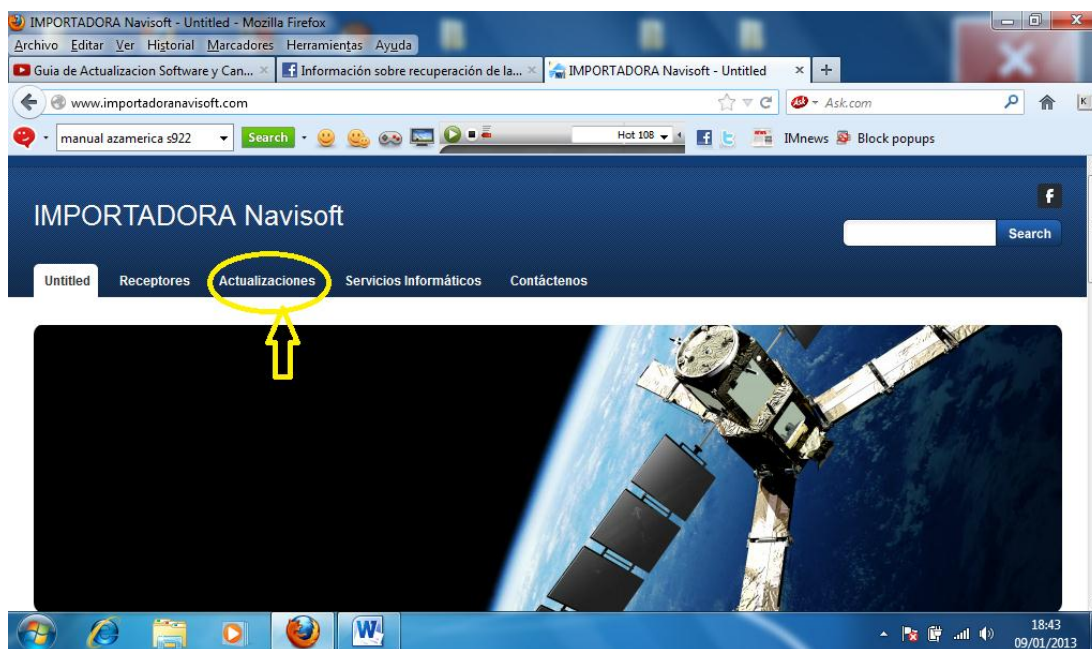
IMPORTADORA Navisoft - Untitled - Mozilla Firefox

Archivo Editar Ver Historial Marcadores Herramientas Ayuda

Guia de Actualizacion Software y Can... ×
Información sobre recuperación de la... ×
IMPORTADORA Navisoft - Untitled ×
+

www.importadoranavisoft.com

Ask.com

K

manual azamerica s922 Search

Hot 108

IMnews Block popups

f

IMPORTADORA Navisoft

Search

Untitled Receptores Actualizaciones Servicios Informáticos Contáctenos

18:43
09/01/2013